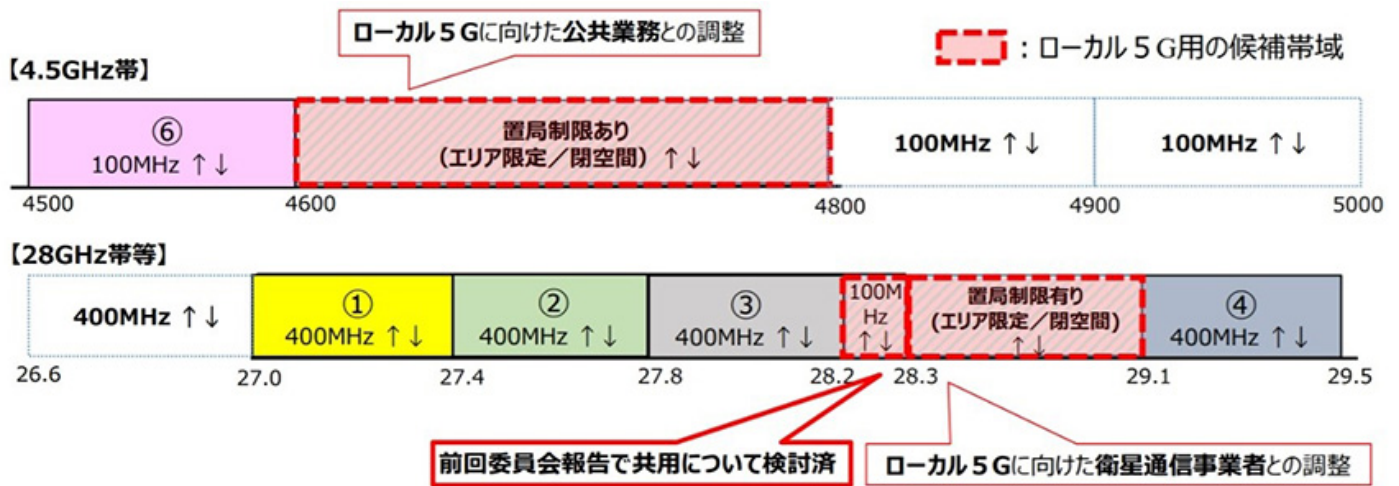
ローカル５Gに向けた公共業務との調整

：ローカル５G用の候補帯域

【4.5GHz帯】

⑥
100MHz ↑↓

置局制限あり
（エリア限定／閉空間）↑↓

100MHz ↑↓

100MHz ↑↓

4500
4600
4800
4900
5000

【28GHz帯等】

400MHz ↑↓

①
400MHz ↑↓

②
400MHz ↑↓

③
400MHz ↑↓

100MHz ↑↓

置局制限有り
（エリア限定／閉空間）
↑↓

④
400MHz ↑↓

26.6
27.0
27.4
27.8
28.2
28.3
29.1
29.5

前回委員会報告で共用について検討済

ローカル５Gに向けた衛星通信事業者との調整